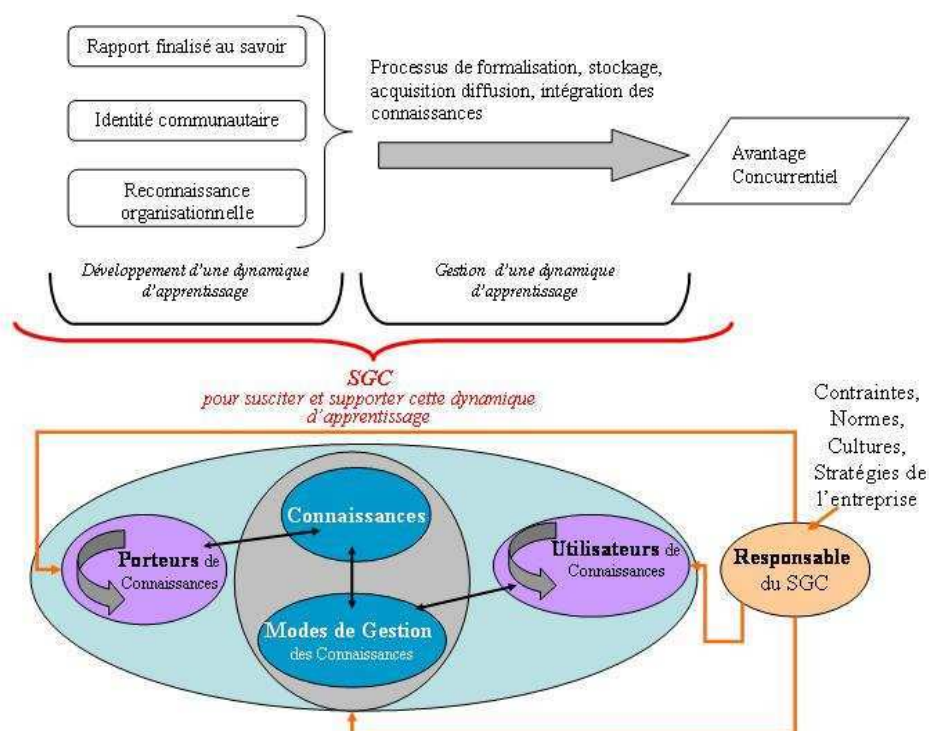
Rapport finalisé au savoir

Identité communautaire

Reconnaissance organisationnelle

Processus de formalisation, stockage, acquisition diffusion, intégration des connaissances

Avantage Concurrentiel

Développement d'une dynamique d'apprentissage

Gestion d'une dynamique d'apprentissage

SGC
pour susciter et supporter cette dynamique d'apprentissage

Contraintes, Normes, Cultures, Stratégies de l'entreprise

Connaissances

Porteurs de Connaissances

Utilisateurs de Connaissances

Responsable du SGC

Modes de Gestion des Connaissances